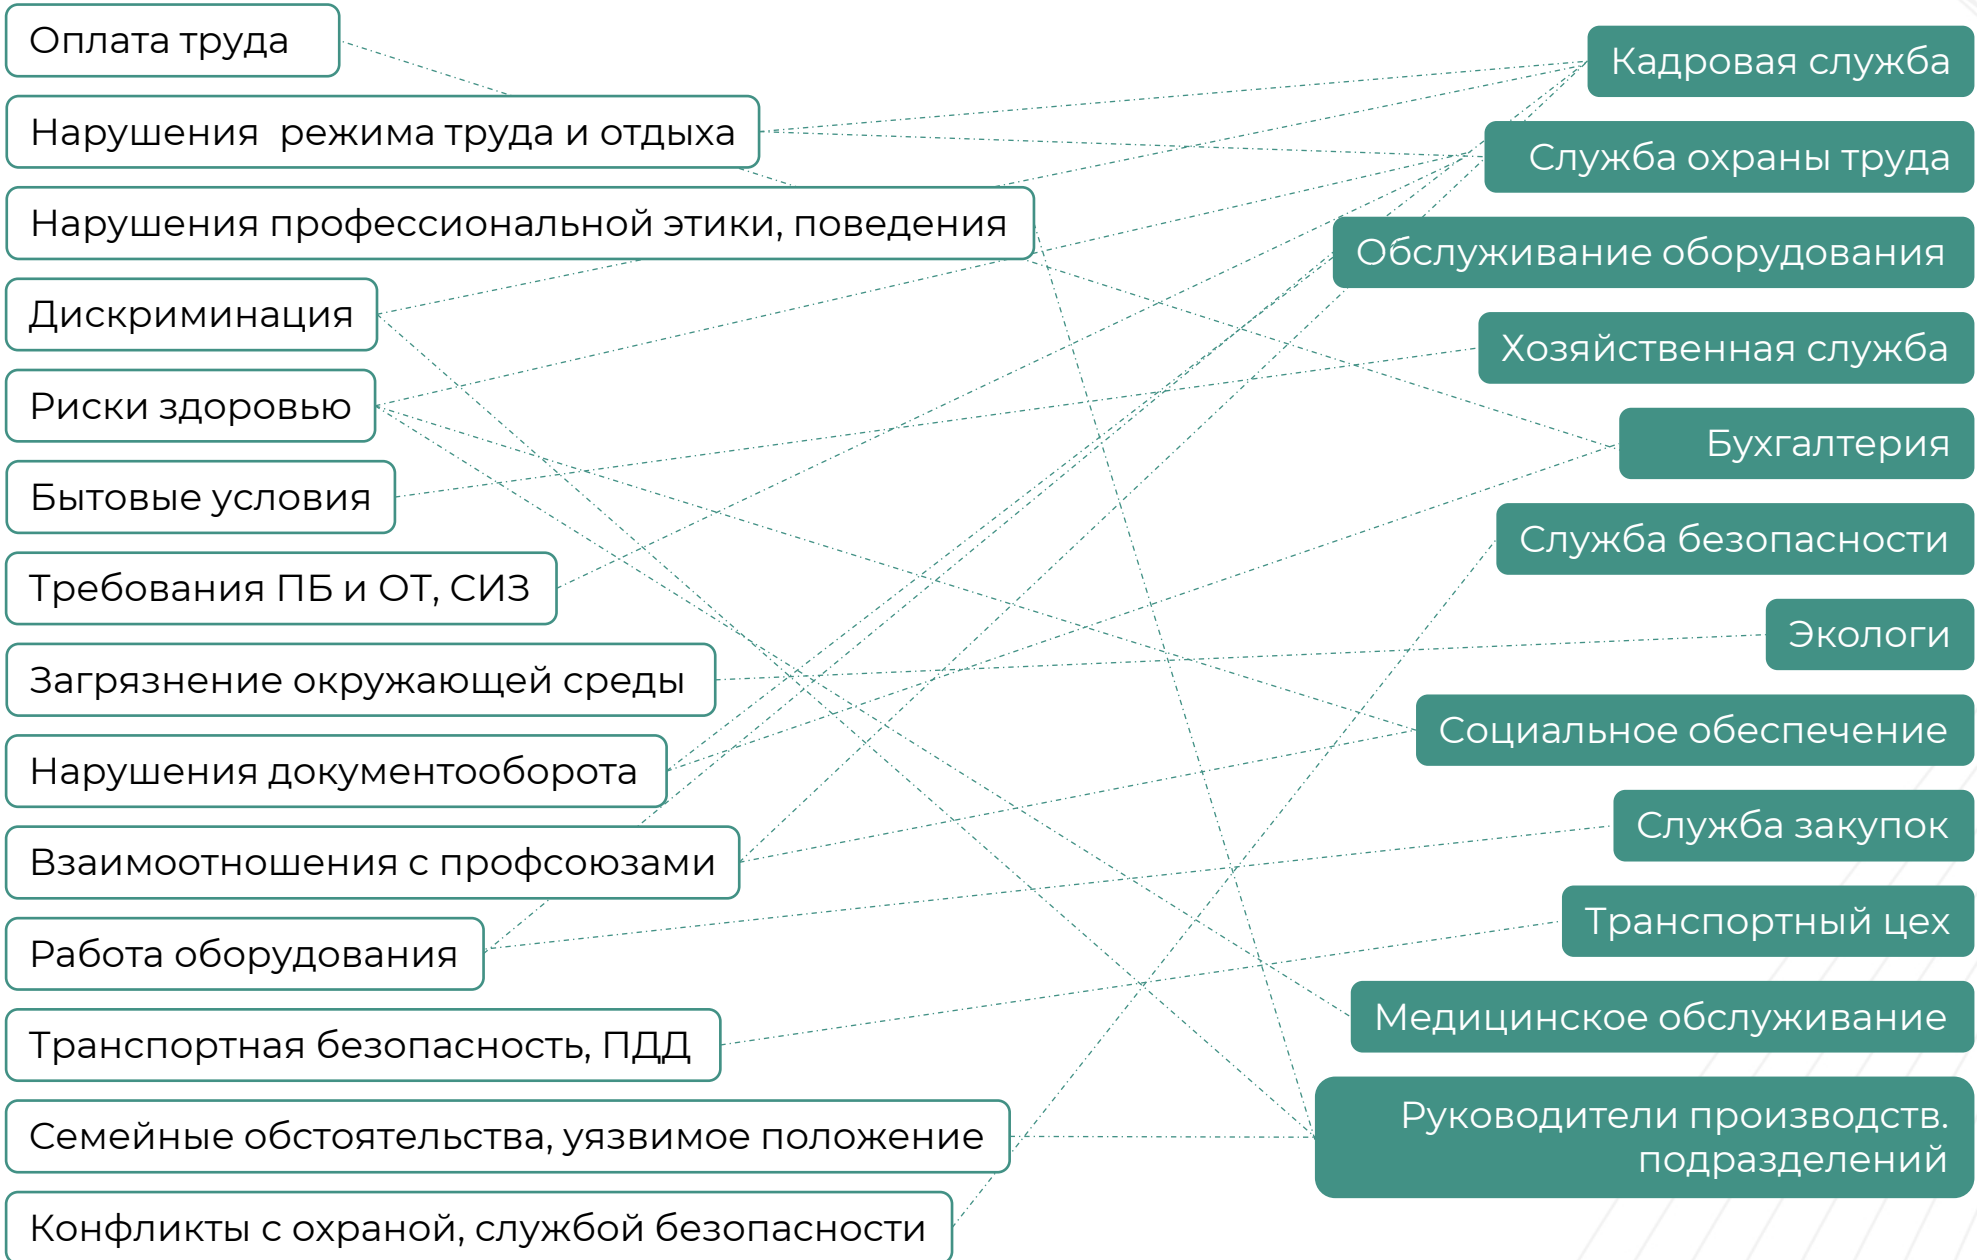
Оплата труда

Нарушения режима труда и отдыха

Нарушения профессиональной этики, поведения

Дискриминация

Риски здоровью

Бытовые условия

Требования ПБ и ОТ, СИЗ

Загрязнение окружающей среды

Нарушения документооборота

Взаимоотношения с профсоюзами

Работа оборудования

Транспортная безопасность, ПДД

Семейные обстоятельства, уязвимое положение

Конфликты с охраной, службой безопасности

Кадровая служба

Служба охраны труда

Обслуживание оборудования

Хозяйственная служба

Бухгалтерия

Служба безопасности

Экологи

Социальное обеспечение

Служба закупок

Транспортный цех

Медицинское обслуживание

Руководители производств. подразделений